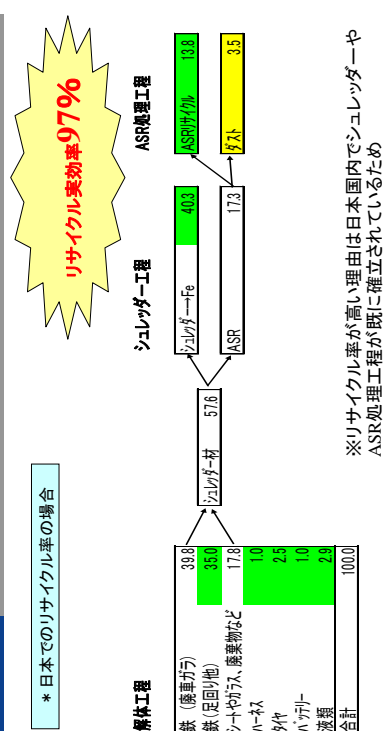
＊日本でのリサイクル率の場合

解体工程

| | |
|---|---|
| 鉄（廃車ガラ） | 39.8 |
| 鉄（足回り他） | 35.0 |
| シートやガラス、廃棄物など | 17.8 |
| ハーネス | 1.0 |
| タイヤ | 2.5 |
| バッテリー | 1.0 |
| 液類 | 2.9 |
| 合計 | 100.0 |

シュレッダー材 57.6

シュレッダー工程

シュレッダー→Fe 40.3

ASR 17.3

ASR処理工程

ASRリサイクル 13.8

ダスト 3.5

リサイクル実効率97%

※リサイクル率が高い理由は日本国内でシュレッダーやASR処理工程が既に確立されているため